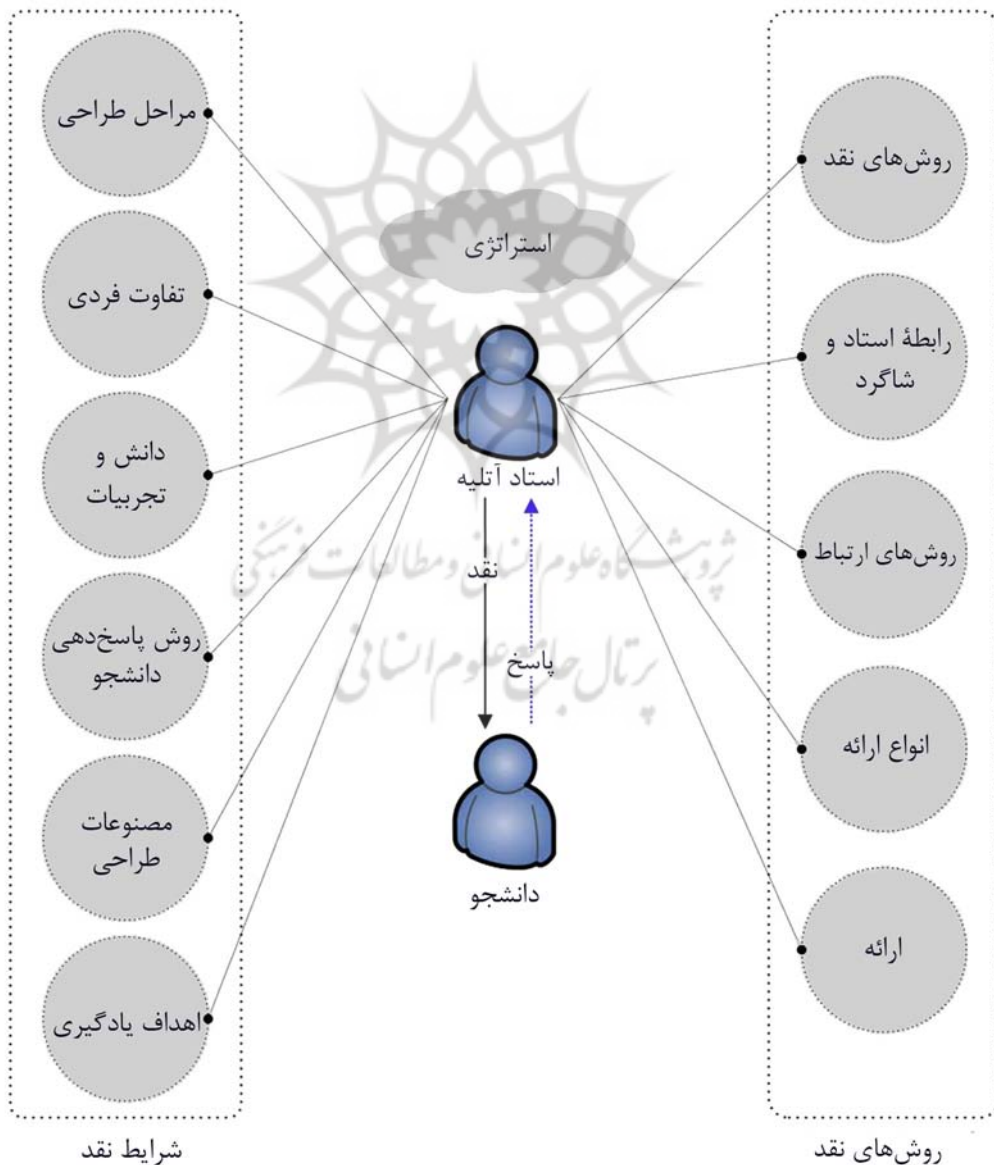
روش‌های نقد

رابطهٔ استاد و شاگرد

روش‌های ارتباط

انواع ارائه

ارائه

روش‌های نقد

استراتژی

استاد آتلیه

نقد

پاسخ

دانشجو

پژوهشگاه علوم انسانی و مطالعات فرهنگی
پرتال جامع علوم انسانی

مراحل طراحی

تفاوت فردی

دانش و تجربیات

روش پاسخ‌دهی دانشجو

مصنوعات طراحی

اهداف یادگیری

شرایط نقد